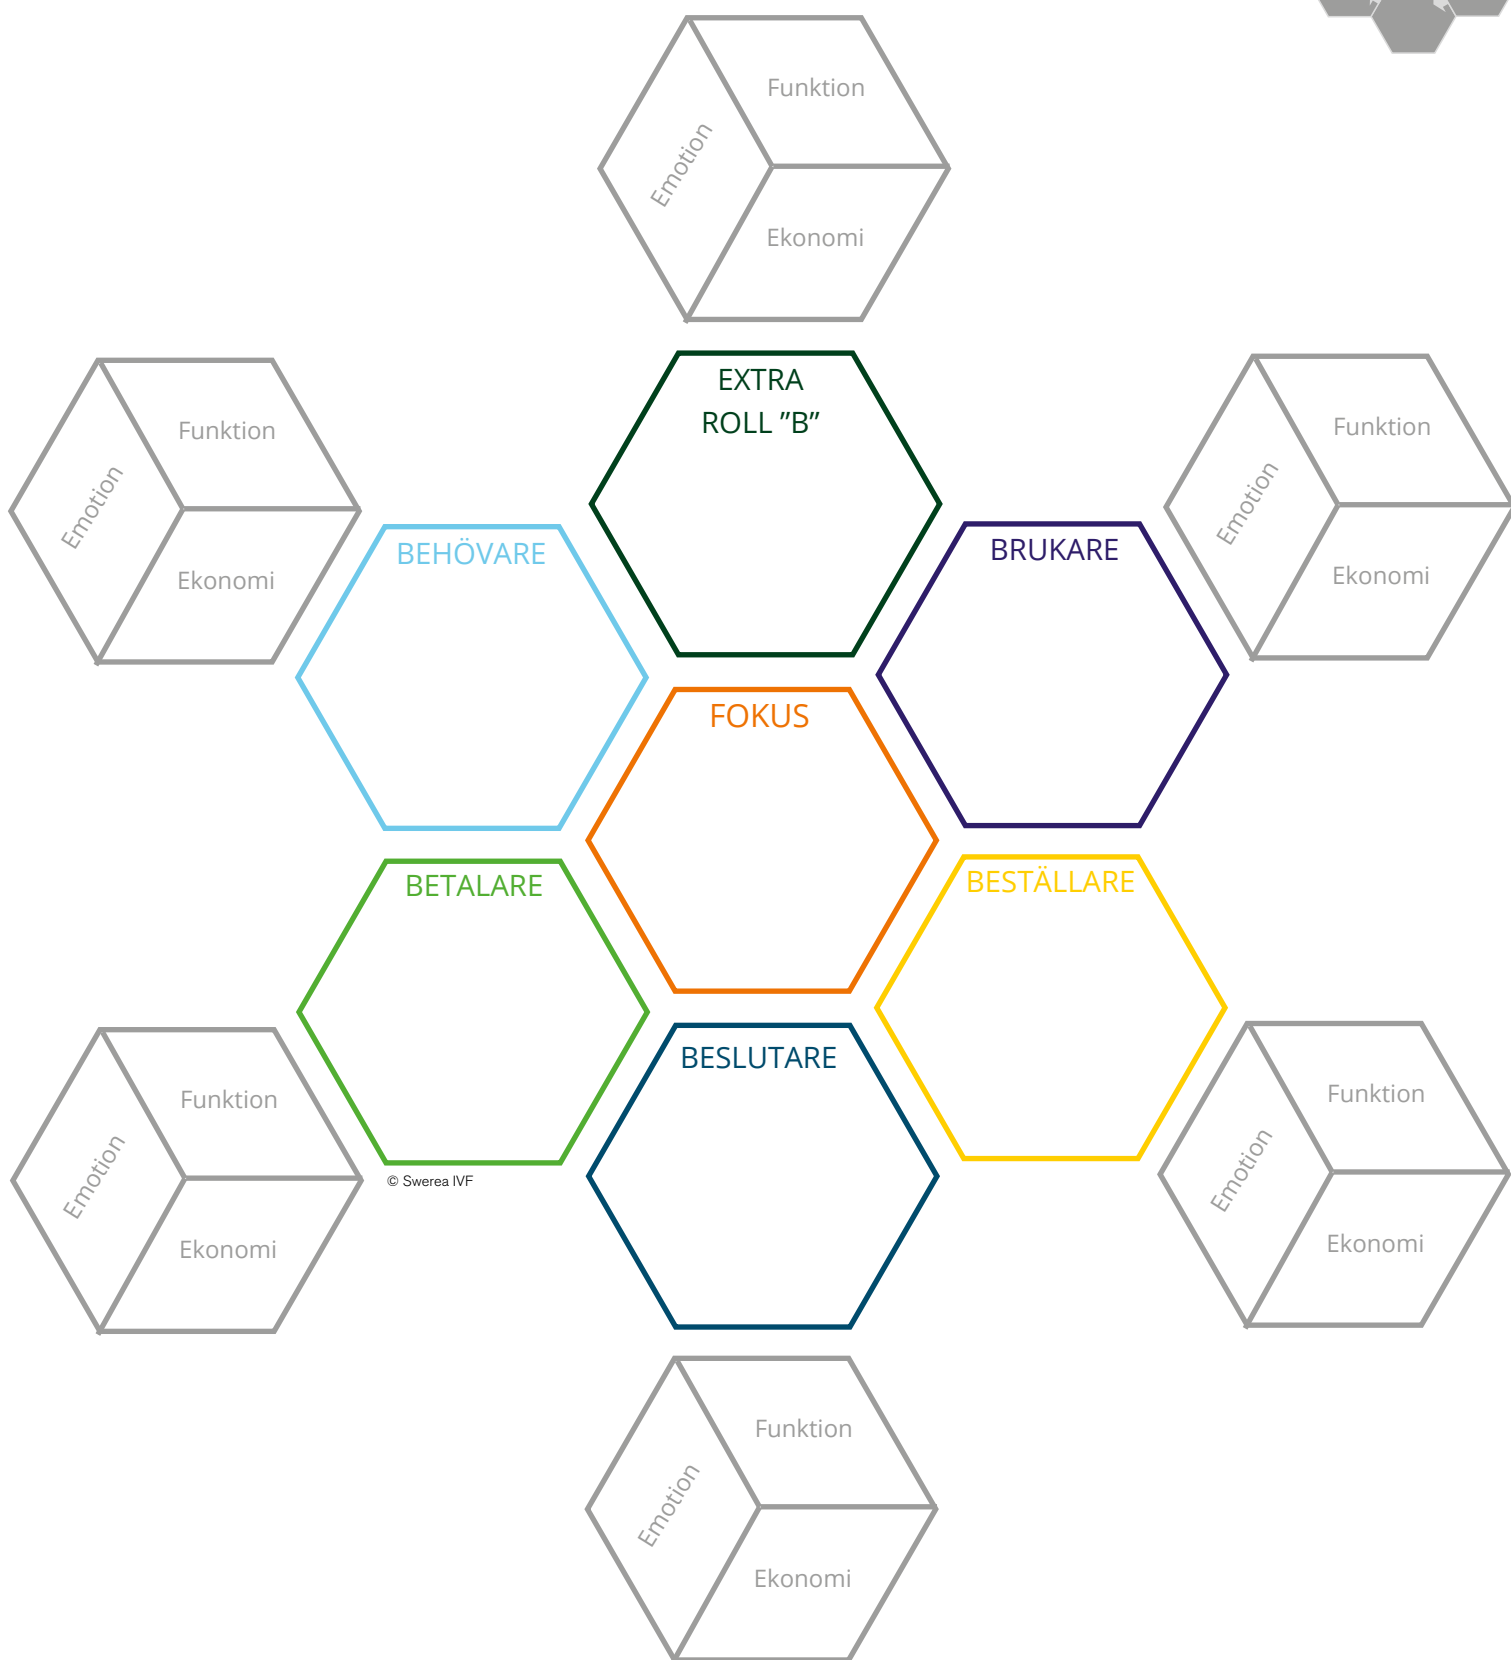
Emotion
Funktion
Ekonomi

EXTRA
ROLL ”B”

Emotion
Funktion
Ekonomi

Emotion
Funktion
Ekonomi

BEHÖVARE

BRUKARE

FOKUS

BETALARE

BESTÄLLARE

BESLUTARE

© Swerea IVF

Emotion
Funktion
Ekonomi

Emotion
Funktion
Ekonomi

Emotion
Funktion
Ekonomi